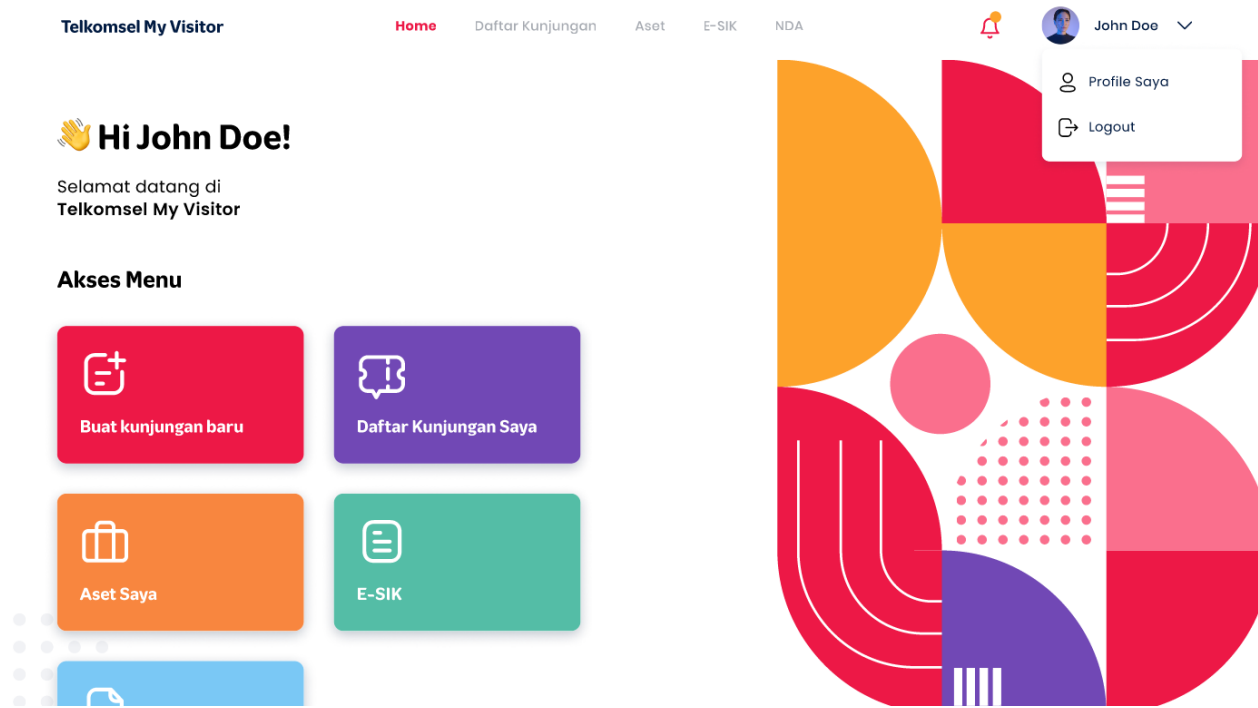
Telkomsel My Visitor

Home Daftar Kunjungan Aset E-SIK NDA

John Doe

Profile Saya

Logout

👋 Hi John Doe!

Selamat datang di
Telkomsel My Visitor

Akses Menu

Buat kunjungan baru

Daftar Kunjungan Saya

Aset Saya

E-SIK